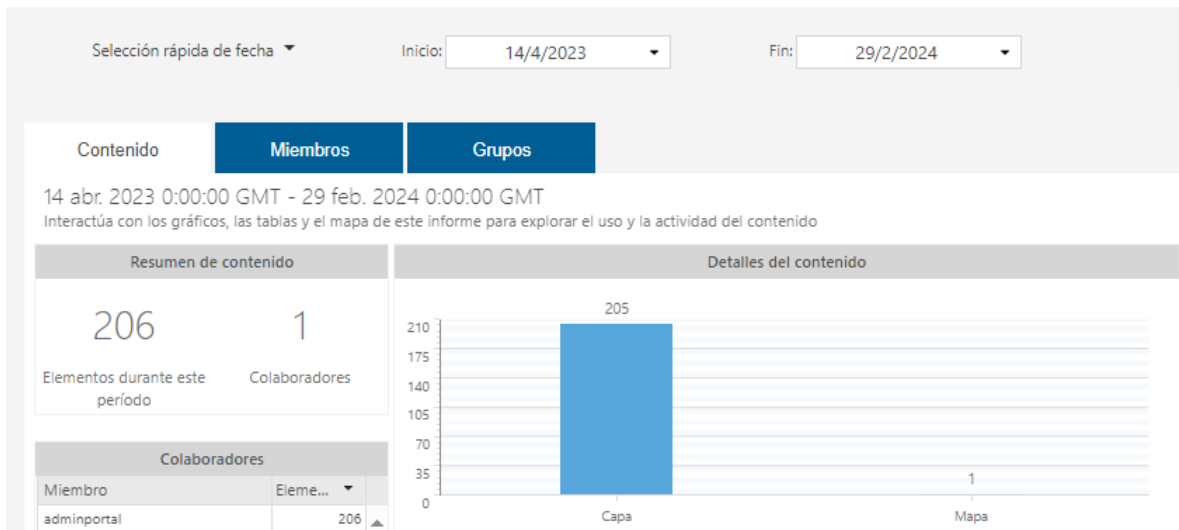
Selección rápida de fecha

Inicio: 14/4/2023

Fin: 29/2/2024

Contenido

Miembros

Grupos

14 abr. 2023 0:00:00 GMT - 29 feb. 2024 0:00:00 GMT

Interactúa con los gráficos, las tablas y el mapa de este informe para explorar el uso y la actividad del contenido

Resumen de contenido

206

Elementos durante este período

1

Colaboradores

Colaboradores

| Miembro | Eleme... |
|---|---|
| adminportal | 206 |

Detalles del contenido

205

210
175
140
105
70
35
0

1

Capa

Mapa